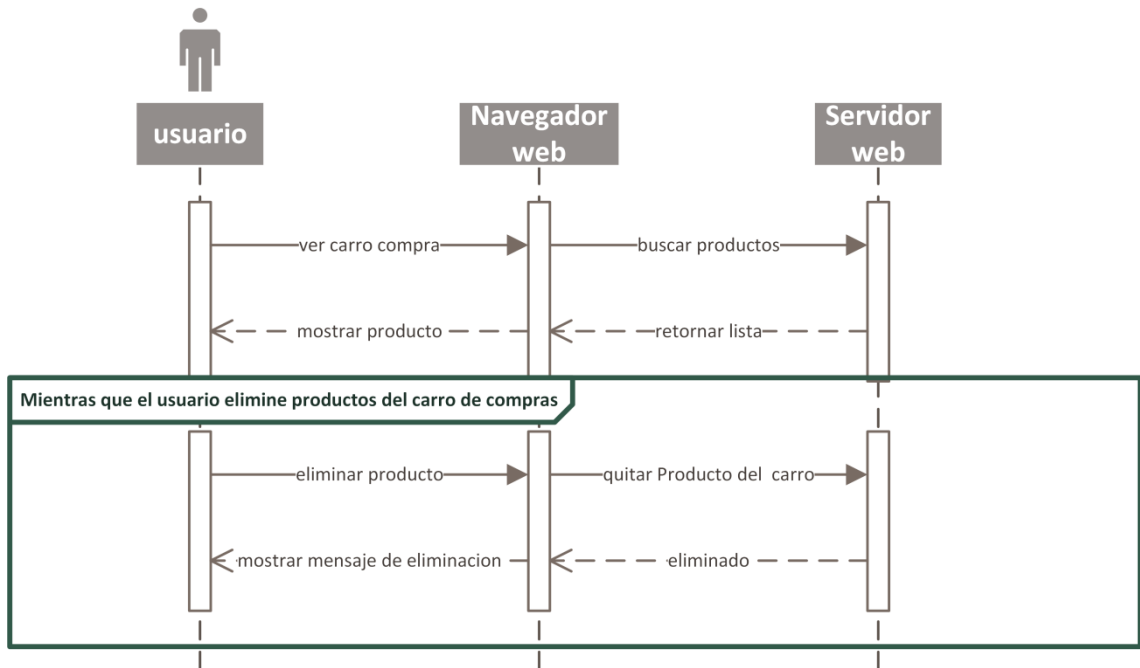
usuario

Navegador web

Servidor web

ver carro compra

buscar productos

mostrar producto

retornar lista

Mientras que el usuario elimine productos del carro de compras

eliminar producto

quitar Producto del carro

mostrar mensaje de eliminacion

eliminado